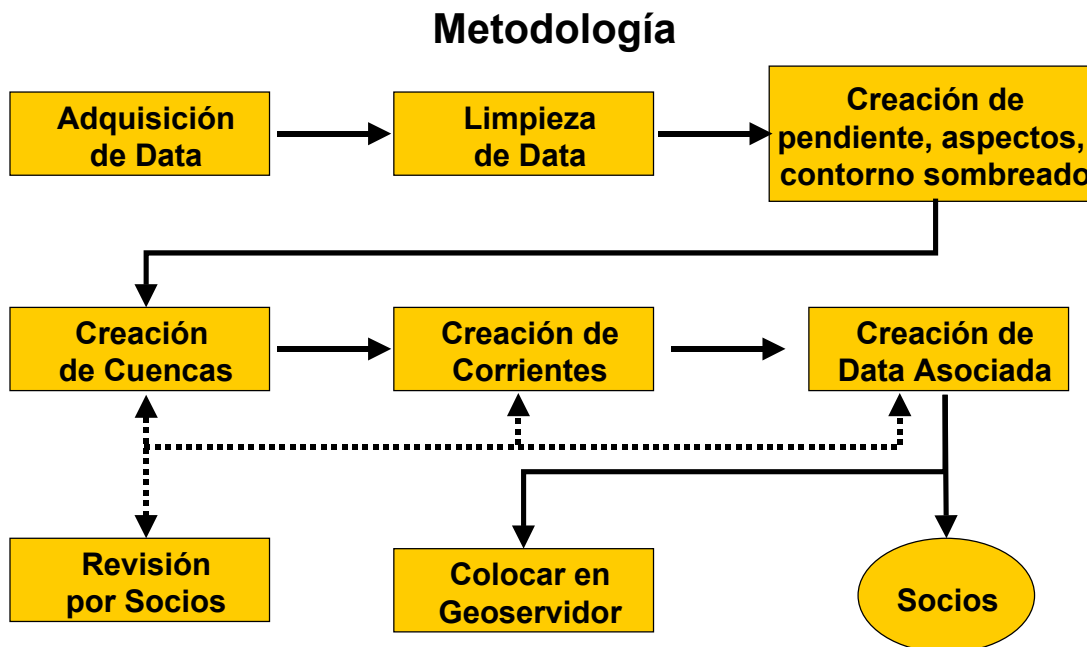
Metodología

Adquisición de Data

Limpieza de Data

Creación de pendiente, aspectos, contorno sombreado

Creación de Cuencas

Creación de Corrientes

Creación de Data Asociada

Revisión por Socios

Colocar en Geoservidor

Socios